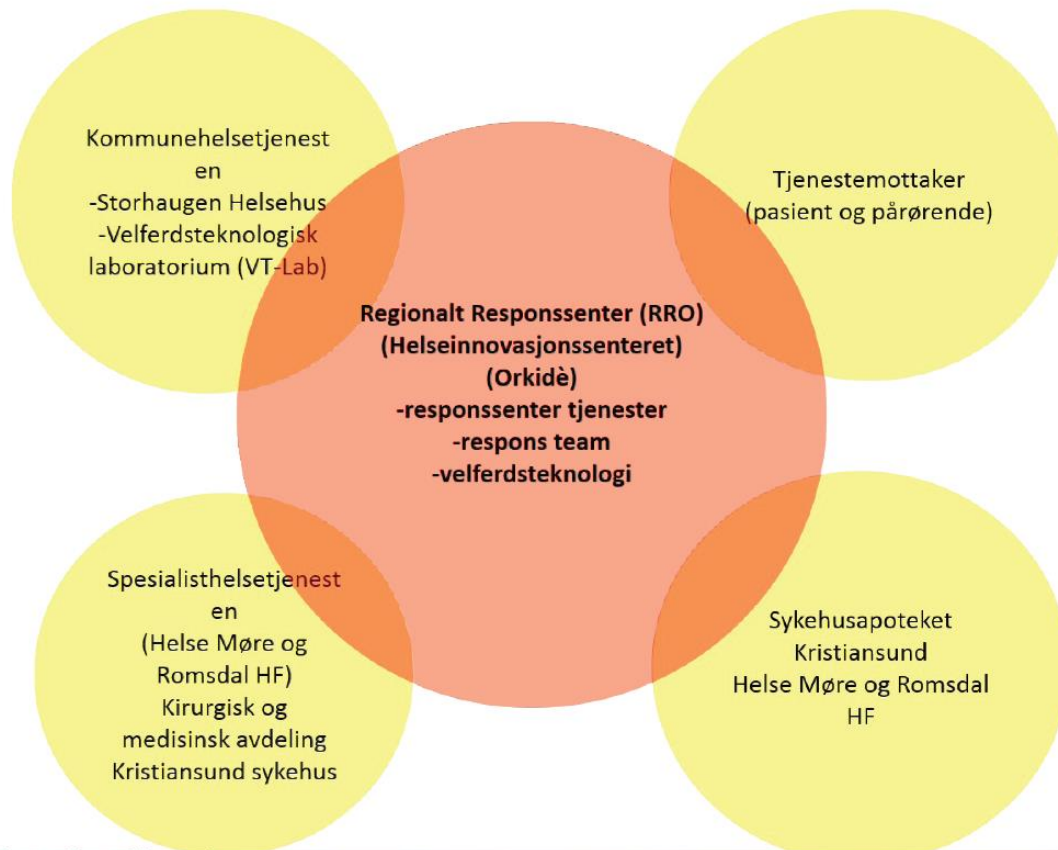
Kommunehelsetjenest
en
-Storhaugen Helsehus
-Velferdsteknologisk
laboratorium (VT-Lab)

Tjenestemottaker
(pasient og pårørende)

Regionalt Responssenter (RRO)
(Helseinnovasjonssenteret)
(Orkidè)
-responssenter tjenester
-respons team
-velferdsteknologi

Spesialisthelsetjenest
en
(Helse Møre og
Romsdal HF)
Kirurgisk og
medisinsk avdeling
Kristiansund sykehus

Sykehusapoteket
Kristiansund
Helse Møre og Romsdal
HF